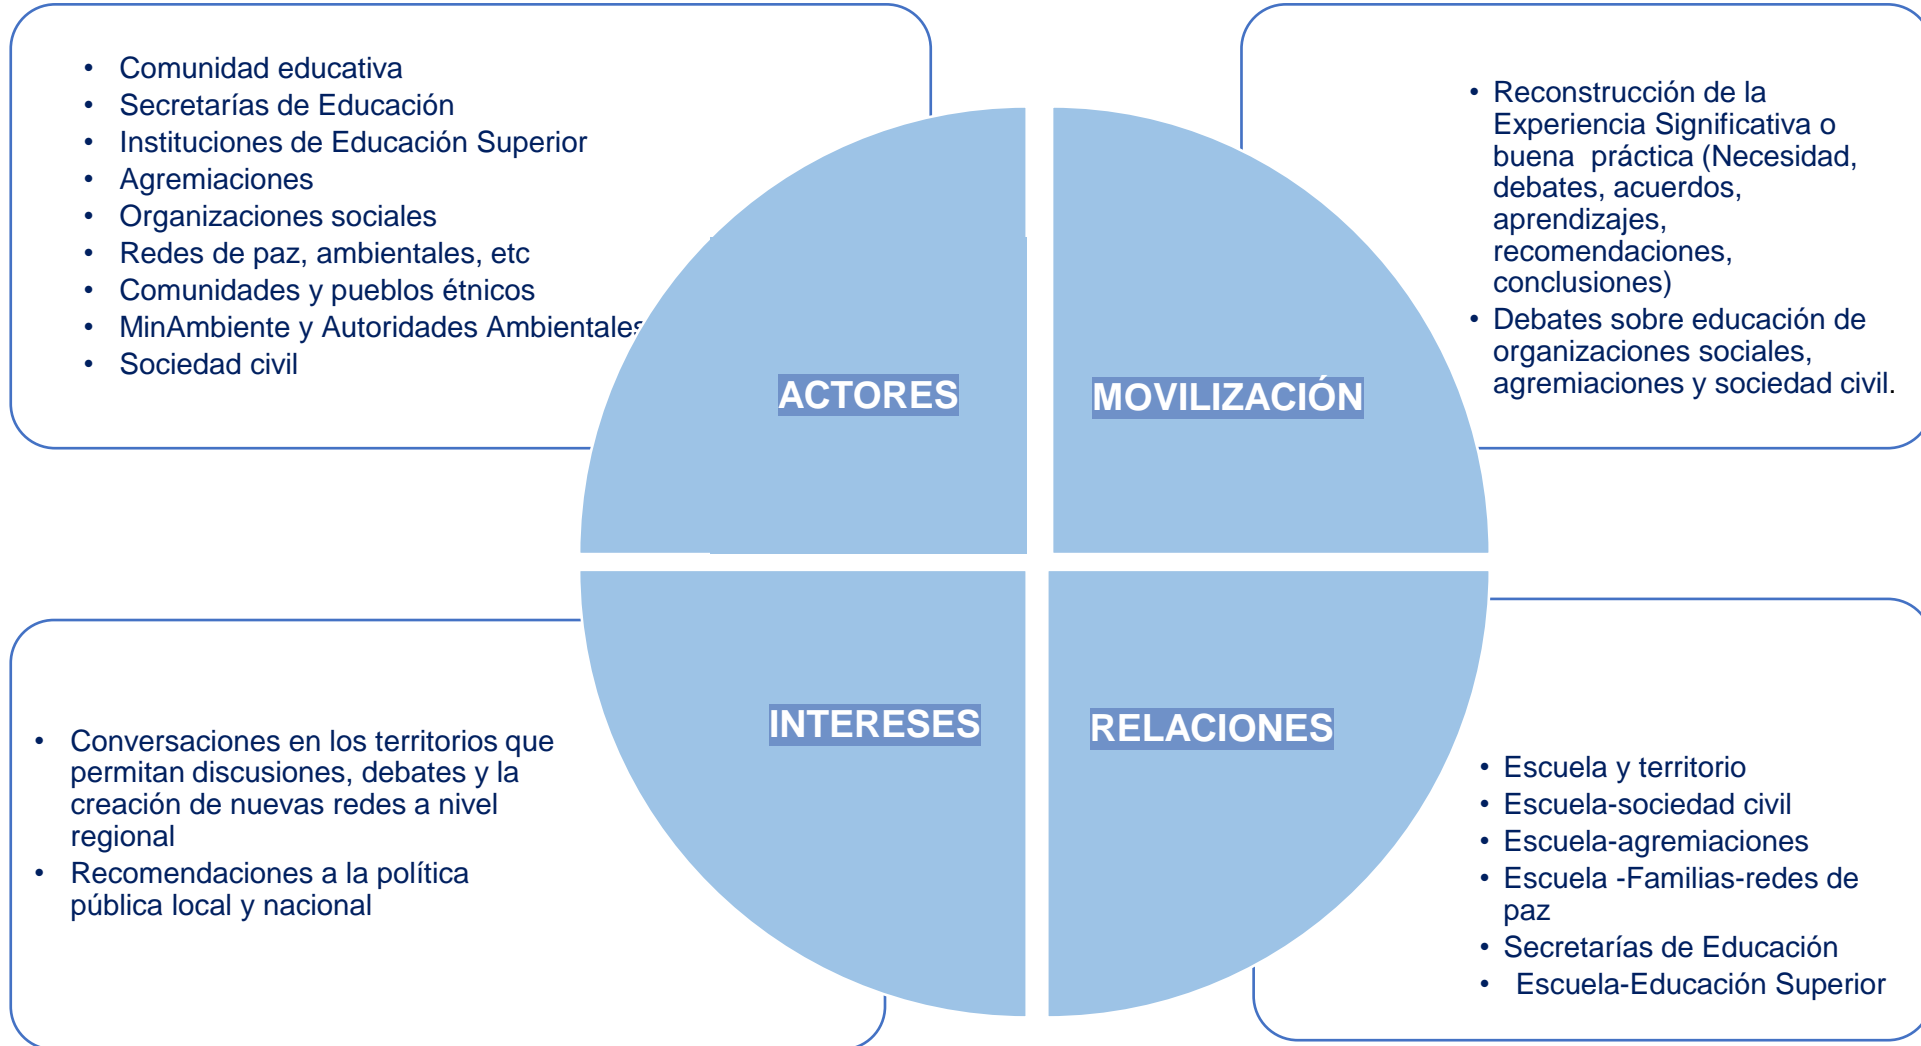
- Comunidad educativa
- Secretarías de Educación
- Instituciones de Educación Superior
- Agremiaciones
- Organizaciones sociales
- Redes de paz, ambientales, etc
- Comunidades y pueblos étnicos
- MinAmbiente y Autoridades Ambientales
- Sociedad civil

- Reconstrucción de la Experiencia Significativa o buena práctica (Necesidad, debates, acuerdos, aprendizajes, recomendaciones, conclusiones)
- Debates sobre educación de organizaciones sociales, agremiaciones y sociedad civil.

ACTORES

MOVILIZACIÓN

INTERESES

RELACIONES

- Conversaciones en los territorios que permitan discusiones, debates y la creación de nuevas redes a nivel regional
- Recomendaciones a la política pública local y nacional

- Escuela y territorio
- Escuela-sociedad civil
- Escuela-agremiaciones
- Escuela -Familias-redes de paz
- Secretarías de Educación
- Escuela-Educación Superior